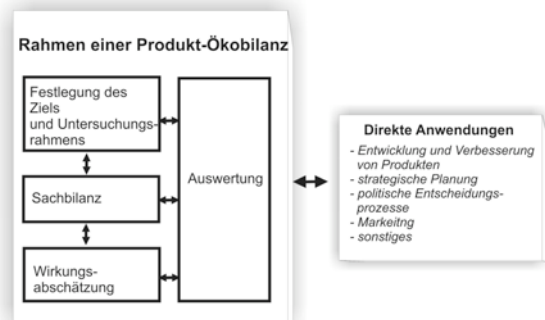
Rahmen einer Produkt-Ökobilanz

Festlegung des Ziels und Untersuchungsrahmens

Sachbilanz

Wirkungsabschätzung

Auswertung

Direkte Anwendungen
- Entwicklung und Verbesserung von Produkten
- strategische Planung
- politische Entscheidungsprozesse
- Markeitng
- sonstiges